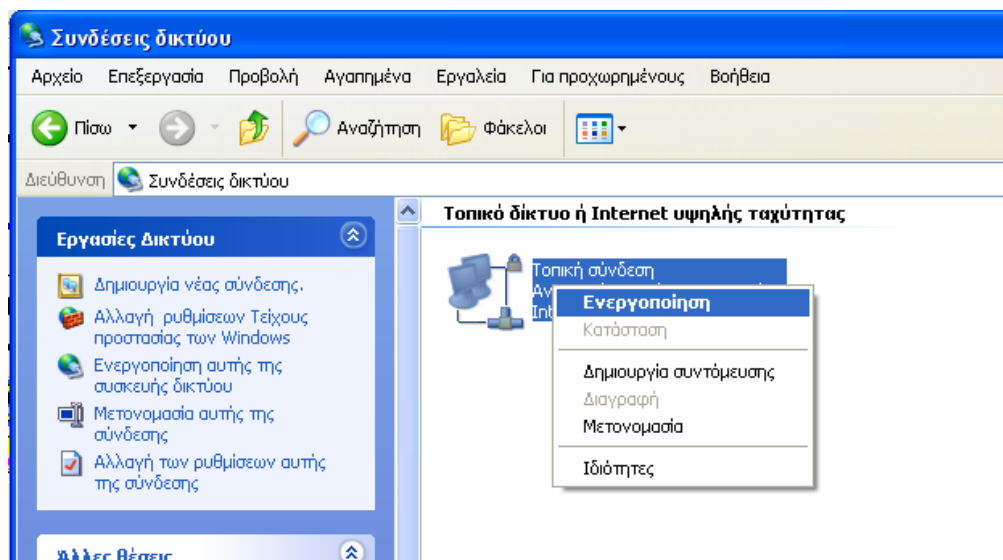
Συνδέσεις δικτύου

Αρχείο Επεξεργασία Προβολή Αγαπημένα Εργαλεία Για προχωρημένους Βοήθεια

Πίσω Αναζήτηση Φάκελοι

Διεύθυνση Συνδέσεις δικτύου

Εργασίες Δικτύου

Δημιουργία νέας σύνδεσης.

Αλλαγή ρυθμίσεων Τείχους προστασίας των Windows

Ενεργοποίηση αυτής της συσκευής δικτύου

Μετονομασία αυτής της σύνδεσης

Αλλαγή των ρυθμίσεων αυτής της σύνδεσης

Άλλες θέσεις

Τοπικό δίκτυο ή Internet υψηλής ταχύτητας

Τοπική σύνδεση
Αν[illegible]
Int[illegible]

Ενεργοποίηση
Κατάσταση
Δημιουργία συντόμευσης
Διαγραφή
Μετονομασία
Ιδιότητες